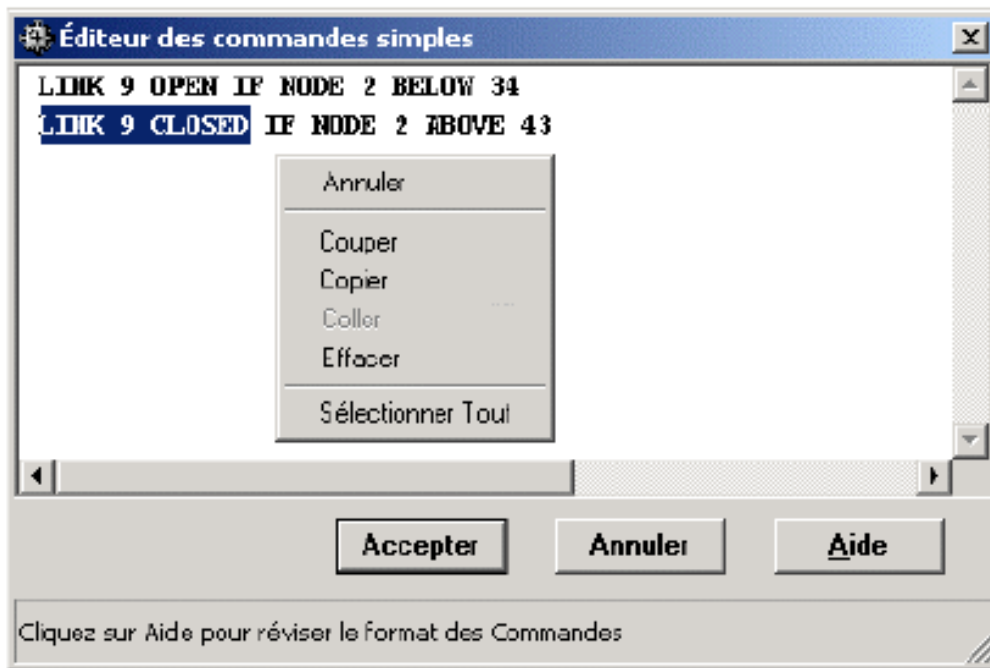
Éditeur des commandes simples

LINK 9 OPEN IF NODE 2 BELOW 34
LINK 9 CLOSED IF NODE 2 ABOVE 43

Annuler

Couper
Copier
Coller
Effacer

Sélectionner Tout

Accepter
Annuler
Aide

Cliquez sur Aide pour réviser le format des Commandes